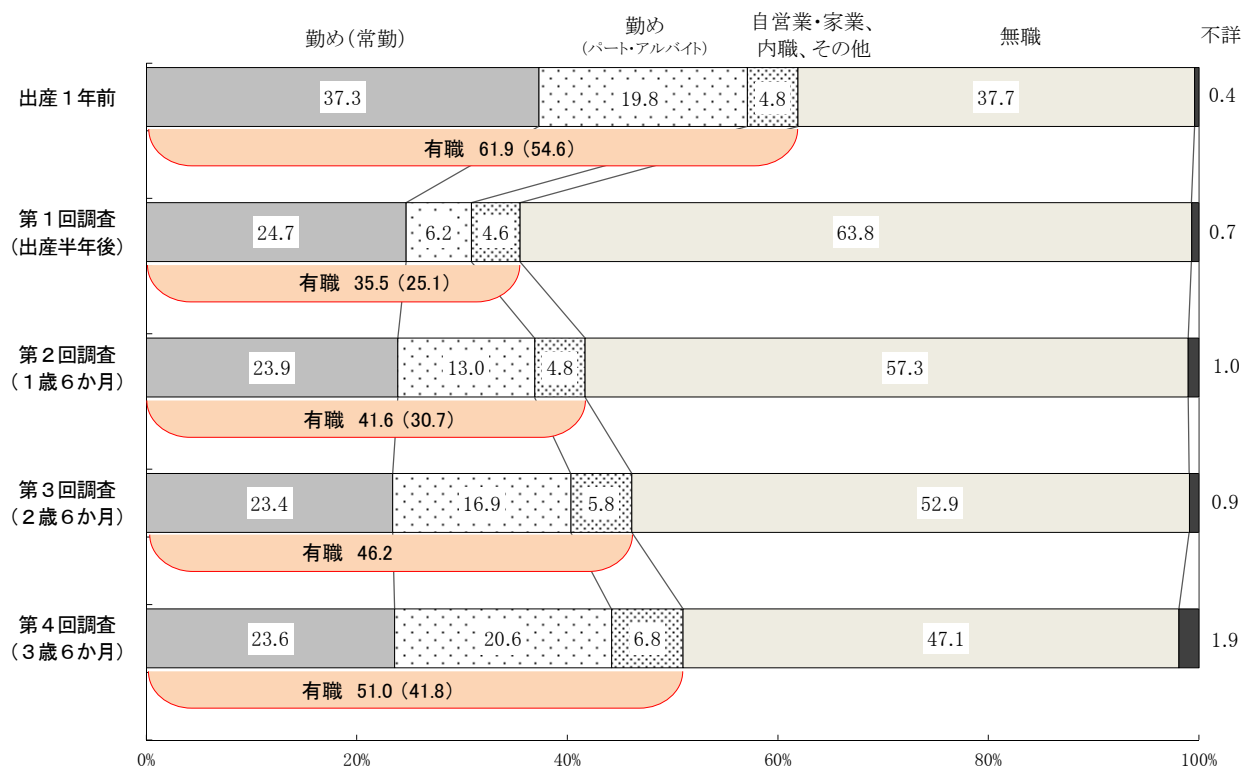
勤め（常勤）
勤め
（パート・アルバイト）
自営業・家業、内職、その他
無職
不詳

出産１年前
37.3
19.8
4.8
37.7
0.4
有職 61.9（54.6）

第１回調査（出産半年後）
24.7
6.2
4.6
63.8
0.7
有職 35.5（25.1）

第２回調査（１歳６か月）
23.9
13.0
4.8
57.3
1.0
有職 41.6（30.7）

第３回調査（２歳６か月）
23.4
16.9
5.8
52.9
0.9
有職 46.2

第４回調査（３歳６か月）
23.6
20.6
6.8
47.1
1.9
有職 51.0（41.8）

0%
20%
40%
60%
80%
100%